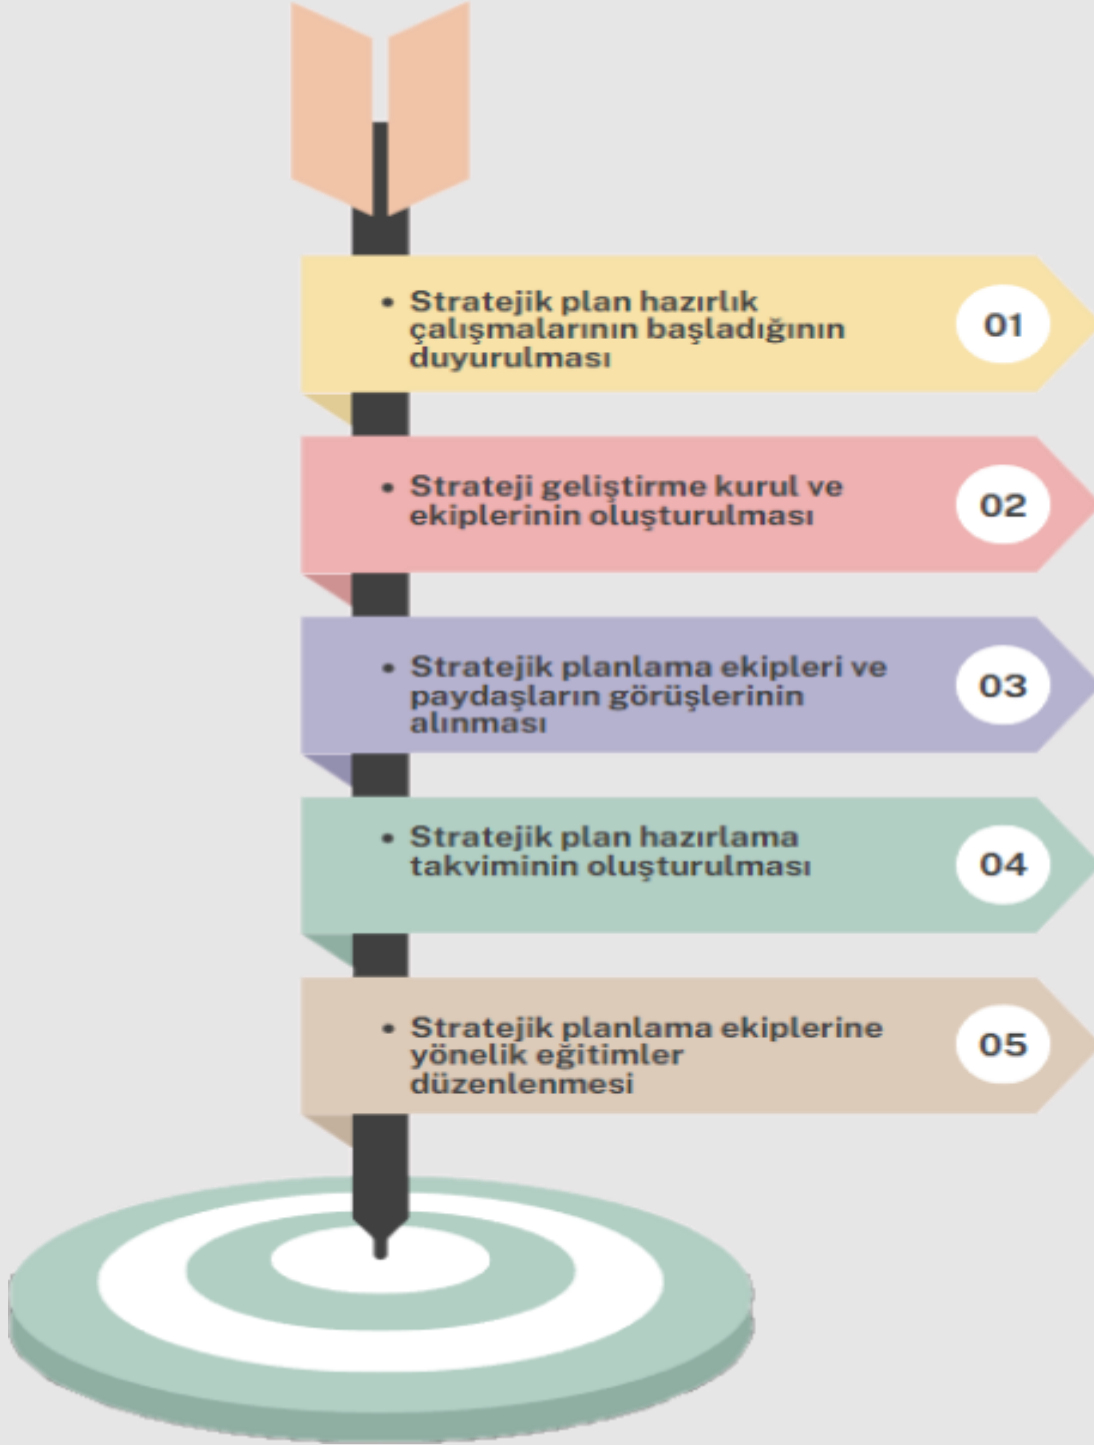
• Stratejik plan hazırlık çalışmalarının başladığının duyurulması

01

• Strateji geliştirme kurul ve ekiplerinin oluşturulması

02

• Stratejik planlama ekipleri ve paydaşların görüşlerinin alınması

03

• Stratejik plan hazırlama takviminin oluşturulması

04

• Stratejik planlama ekiplerine yönelik eğitimler düzenlenmesi

05